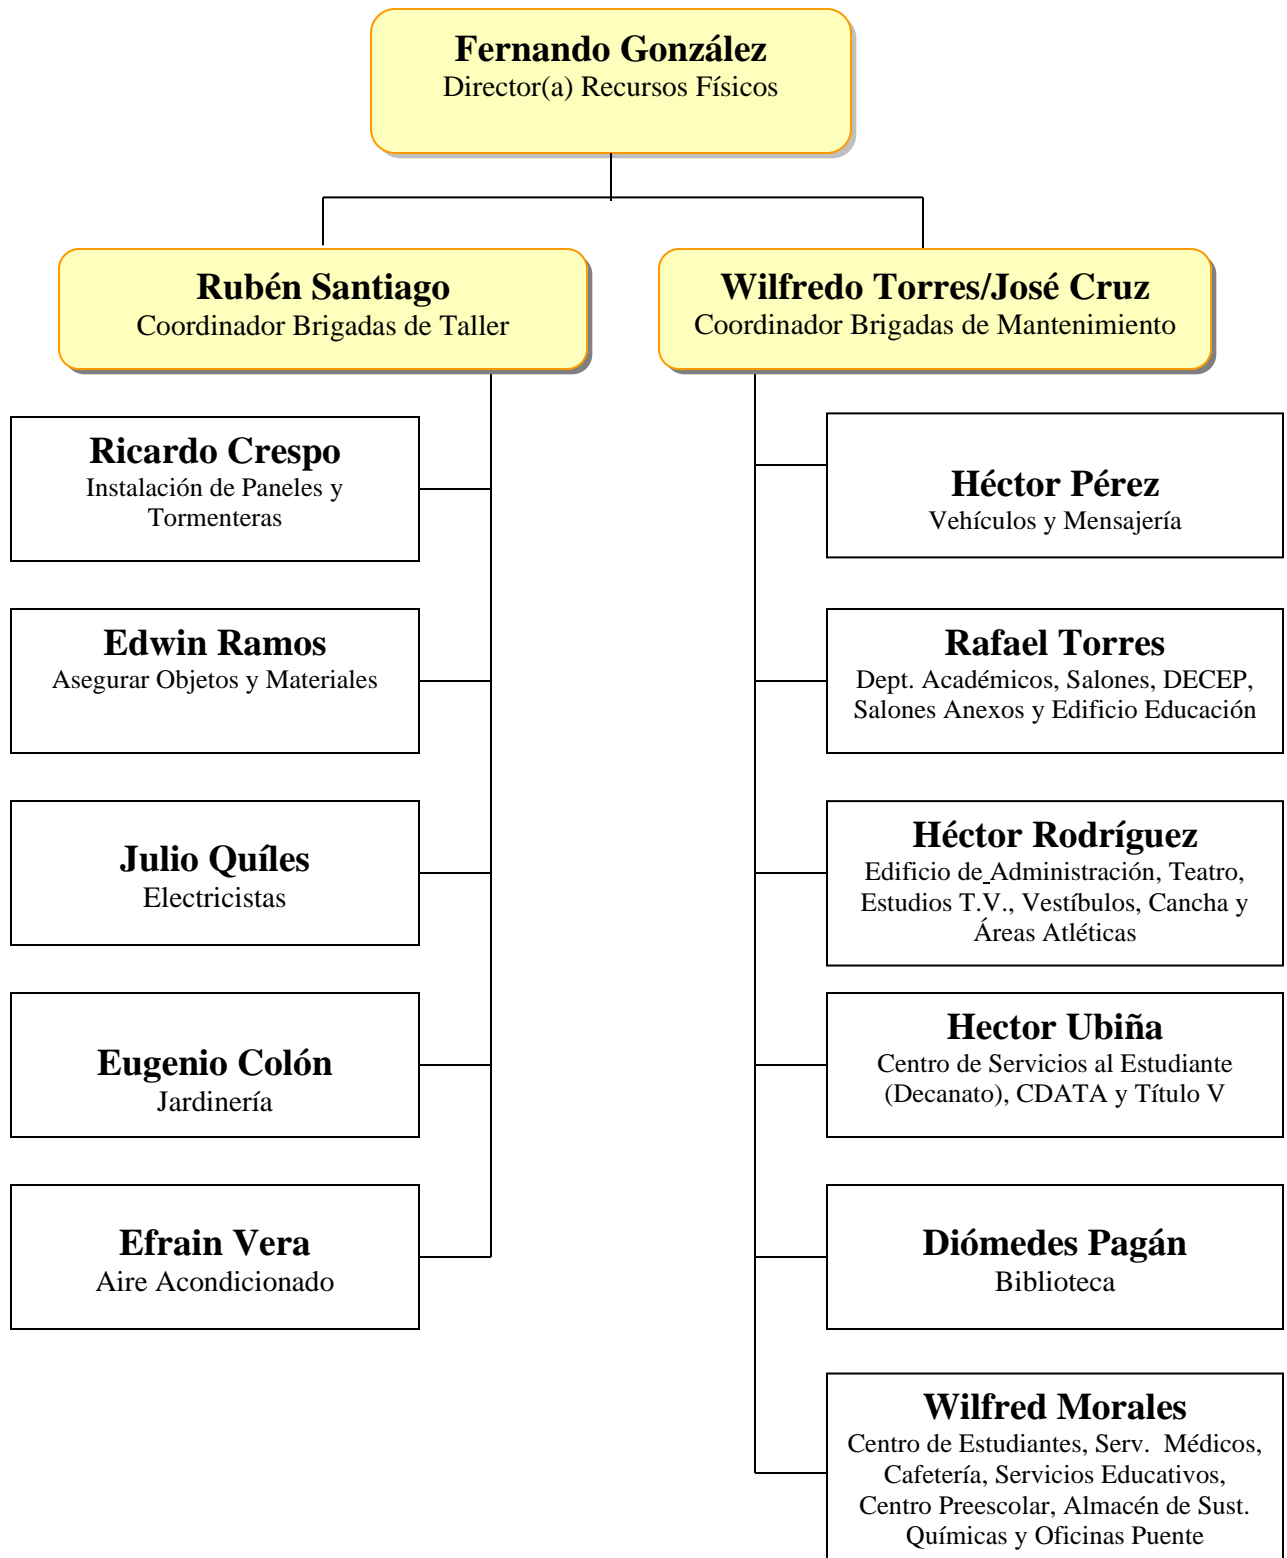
Fernando González
Director(a) Recursos Físicos

Rubén Santiago
Coordinador Brigadas de Taller

Wilfredo Torres/José Cruz
Coordinador Brigadas de Mantenimiento

Ricardo Crespo
Instalación de Paneles y Tormenteras

Edwin Ramos
Asegurar Objetos y Materiales

Julio Quíles
Electricistas

Eugenio Colón
Jardinería

Efrain Vera
Aire Acondicionado

Héctor Pérez
Vehículos y Mensajería

Rafael Torres
Dept. Académicos, Salones, DECEP, Salones Anexos y Edificio Educación

Héctor Rodríguez
Edificio de Administración, Teatro, Estudios T.V., Vestíbulos, Cancha y Áreas Atléticas

Hector Ubiña
Centro de Servicios al Estudiante (Decanato), CDATA y Título V

Diómedes Pagán
Biblioteca

Wilfred Morales
Centro de Estudiantes, Serv. Médicos, Cafetería, Servicios Educativos, Centro Preescolar, Almacén de Sust. Químicas y Oficinas Puente